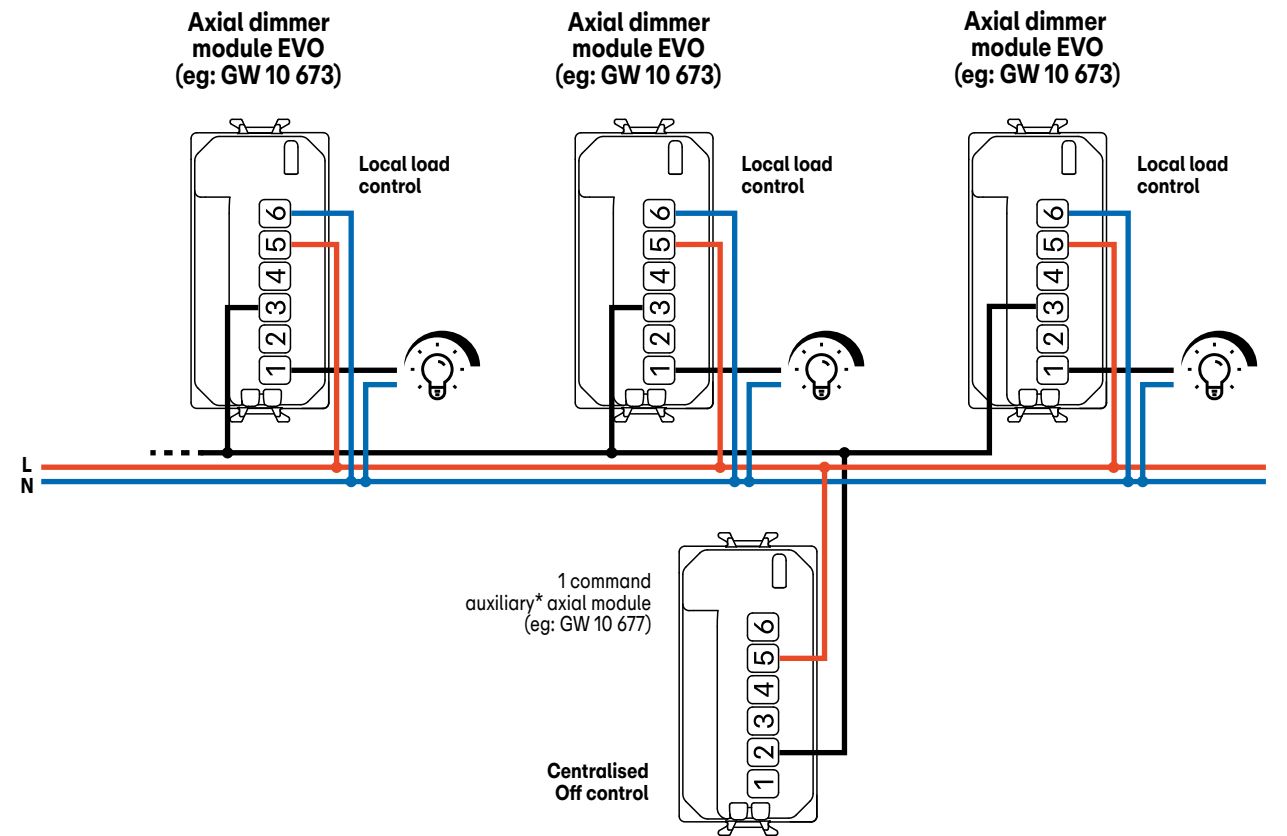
Axial dimmer module EVO (eg: GW 10 673)

Local load control

6
5
4
3
2
1

Axial dimmer module EVO (eg: GW 10 673)

Local load control

6
5
4
3
2
1

Axial dimmer module EVO (eg: GW 10 673)

Local load control

6
5
4
3
2
1

L
N

1 command auxiliary* axial module (eg: GW 10 677)

6
5
4
3
2
1

Centralised Off control